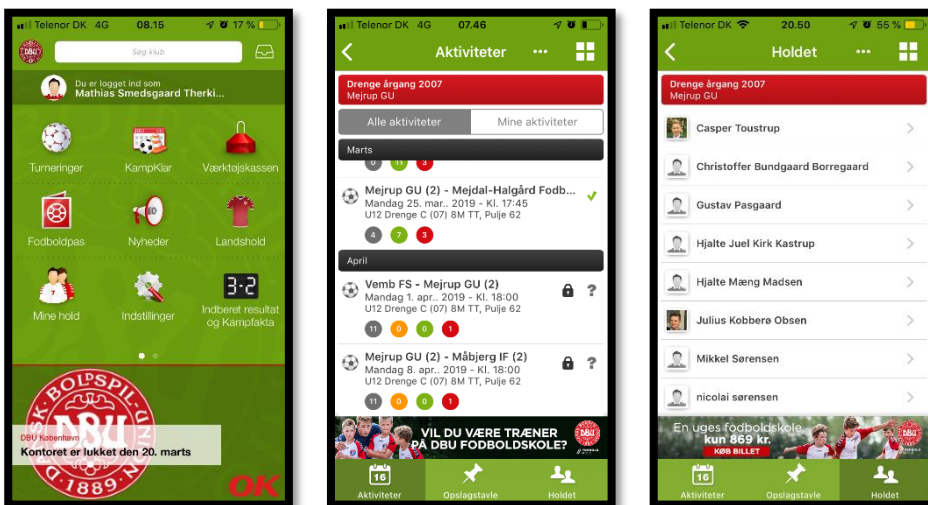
Telenor DK 4G 08.15 17 %

Søg klub

Du er logget ind som
Mathias Smedsgaard Therki...

Turneringer
KampKlar
Værktøjskassen
Fodboldpas
Nyheder
Landshold
Mine hold
Indstillinger
3-2
Indberet resultat og Kampfakta

DBU København
Kontoret er lukket den 20. marts

DSK. BOLDSPIL UNION DBU 1889

OK

Telenor DK 4G 07.46

Aktiviteter

Drenge årgang 2007
Mejrup GU

Alle aktiviteter
Mine aktiviteter

Marts
0 11 3

Mejrup GU (2) - Mejdal-Halgård Fodb...
Mandag 25. mar.. 2019 - Kl. 17:45
U12 Drenge C (07) 8M TT, Pulje 62
4 7 3

April

Vemb FS - Mejrup GU (2)
Mandag 1. apr.. 2019 - Kl. 18:00
U12 Drenge C (07) 8M TT, Pulje 62
11 0 0 1

Mejrup GU (2) - Måbjerg IF (2)
Mandag 8. apr.. 2019 - Kl. 18:00
U12 Drenge C (07) 8M TT, Pulje 62
11 0 0 1

VIL DU VÆRE TRÆNER PÅ DBU FODBOLDSKOLE?

16
Aktiviteter
Opslagstavle
Holdet

Telenor DK 20.50 55 %

Holdet

Drenge årgang 2007
Mejrup GU

Casper Toustrup
Christoffer Bundgaard Borregaard
Gustav Pasgaard
Hjalte Juel Kirk Kastrup
Hjalte Mæng Madsen
Julius Kobberø Obsen
Mikkel Sørensen
nicolai sørensen

En uges fodboldskole kun 869 kr.
KØB BILLET

16
Aktiviteter
Opslagstavle
Holdet